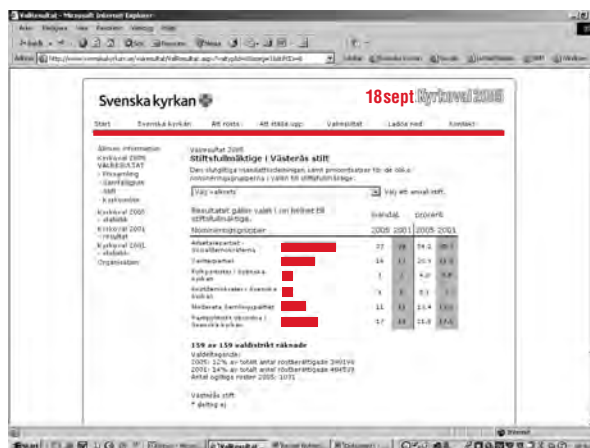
Valresultat - Microsoft Internet Explorer

Svenska kyrkan

18sept Kyrkoval 2005

Start | Svenska kyrkan | Att rösta | Att ställa upp | Valresultat | Ladda ned | Kontakt

Allmän information
Kyrkoval 2005
VALRESULTAT
- Församling
- Samfällighet
- Stift
- Kyrkomöte
Kyrkoval 2005
- statistik
Kyrkoval 2001
- resultat
Kyrkoval 2001
- statistik
Organisation

Valresultat 2005
Stiftsfullmäktige i Västerås stift

Den slutgiltiga mandatfördelningen, samt procentsatser för de olika nomineringsgrupperna i valet till stiftsfullmäktige.

Välj valkrets | Välj ett annat stift

Resultatet gäller valet i sin helhet till stiftsfullmäktige.

| Nomineringsgrupper | Mandat 2005 | Mandat 2001 | Procent 2005 | Procent 2001 |
|---|---|---|---|---|
| Arbetarepartiet-Socialdemokraterna | 27 | 28 | 34.1 | 36.1 |
| Centerpartiet | 16 | 11 | 20.1 | 14.7 |
| Folkpartister i Svenska kyrkan | 3 | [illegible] | 4.0 | 5.8 |
| Kristdemokrater i Svenska kyrkan | 4 | 5 | 5.1 | 6.7 |
| Moderata Samlingspartiet | 11 | 11 | 13.4 | 13.8 |
| Partipolitiskt obundna i Svenska kyrkan | 17 | 16 | 21.0 | 17.6 |

159 av 159 valdistrikt räknade
Valdeltagande:
2005: 12% av totalt antal röstberättigade 340194
2001: 14% av totalt antal röstberättigade 484539
Antal ogiltiga röster 2005: 1071

Västerås stift
* deltog ej

Internet